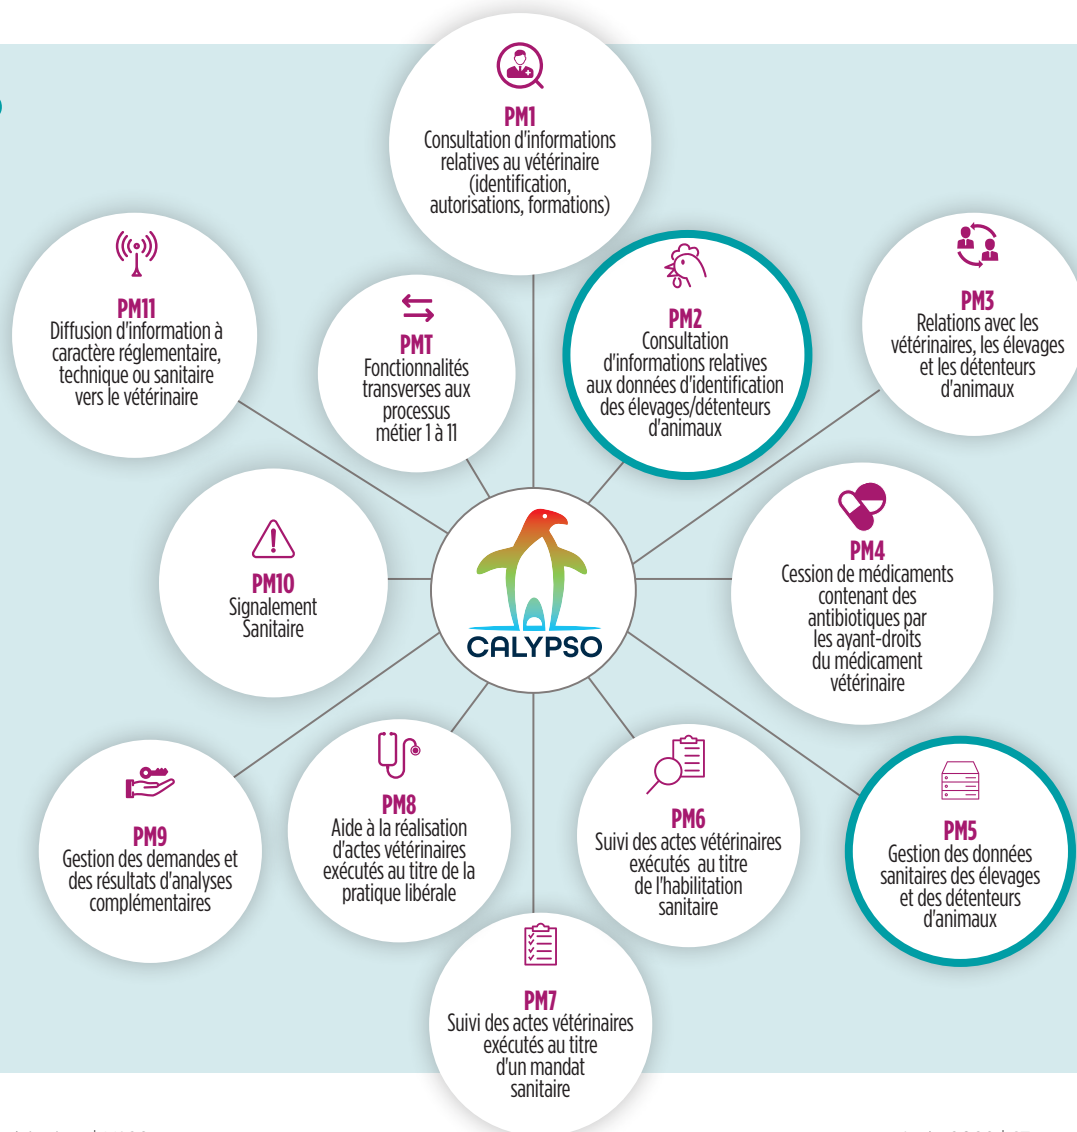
PM1
Consultation d'informations relatives au vétérinaire (identification, autorisations, formations)

PM11
Diffusion d'information à caractère réglementaire, technique ou sanitaire vers le vétérinaire

PMT
Fonctionnalités transverses aux processus métier 1 à 11

PM2
Consultation d'informations relatives aux données d'identification des élevages/détenteurs d'animaux

PM3
Relations avec les vétérinaires, les élevages et les détenteurs d'animaux

PM10
Signalement Sanitaire

CALYPSO

PM4
Cession de médicaments contenant des antibiotiques par les ayant-droits du médicament vétérinaire

PM9
Gestion des demandes et des résultats d'analyses complémentaires

PM8
Aide à la réalisation d'actes vétérinaires exécutés au titre de la pratique libérale

PM6
Suivi des actes vétérinaires exécutés au titre de l'habilitation sanitaire

PM5
Gestion des données sanitaires des élevages et des détenteurs d'animaux

PM7
Suivi des actes vétérinaires exécutés au titre d'un mandat sanitaire